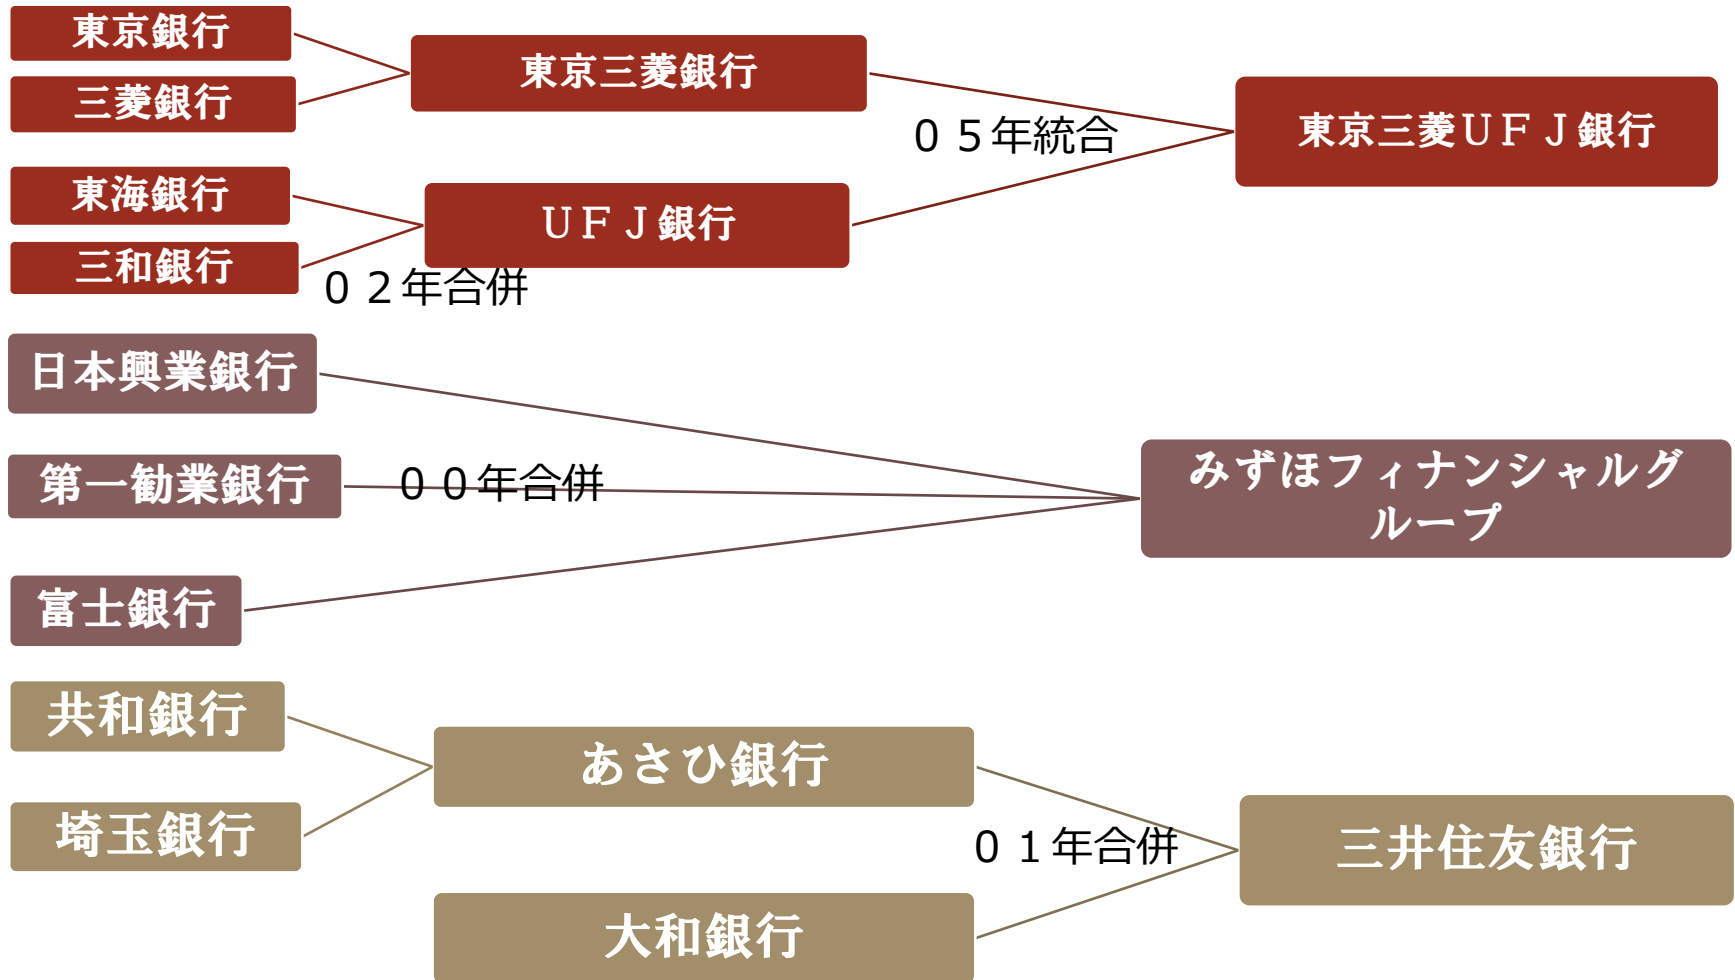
東京銀行
三菱銀行
東京三菱銀行
０５年統合
東京三菱ＵＦＪ銀行
東海銀行
三和銀行
ＵＦＪ銀行
０２年合併
日本興業銀行
第一勧業銀行
００年合併
みずほフィナンシャルグループ
富士銀行
共和銀行
埼玉銀行
あさひ銀行
０１年合併
三井住友銀行
大和銀行